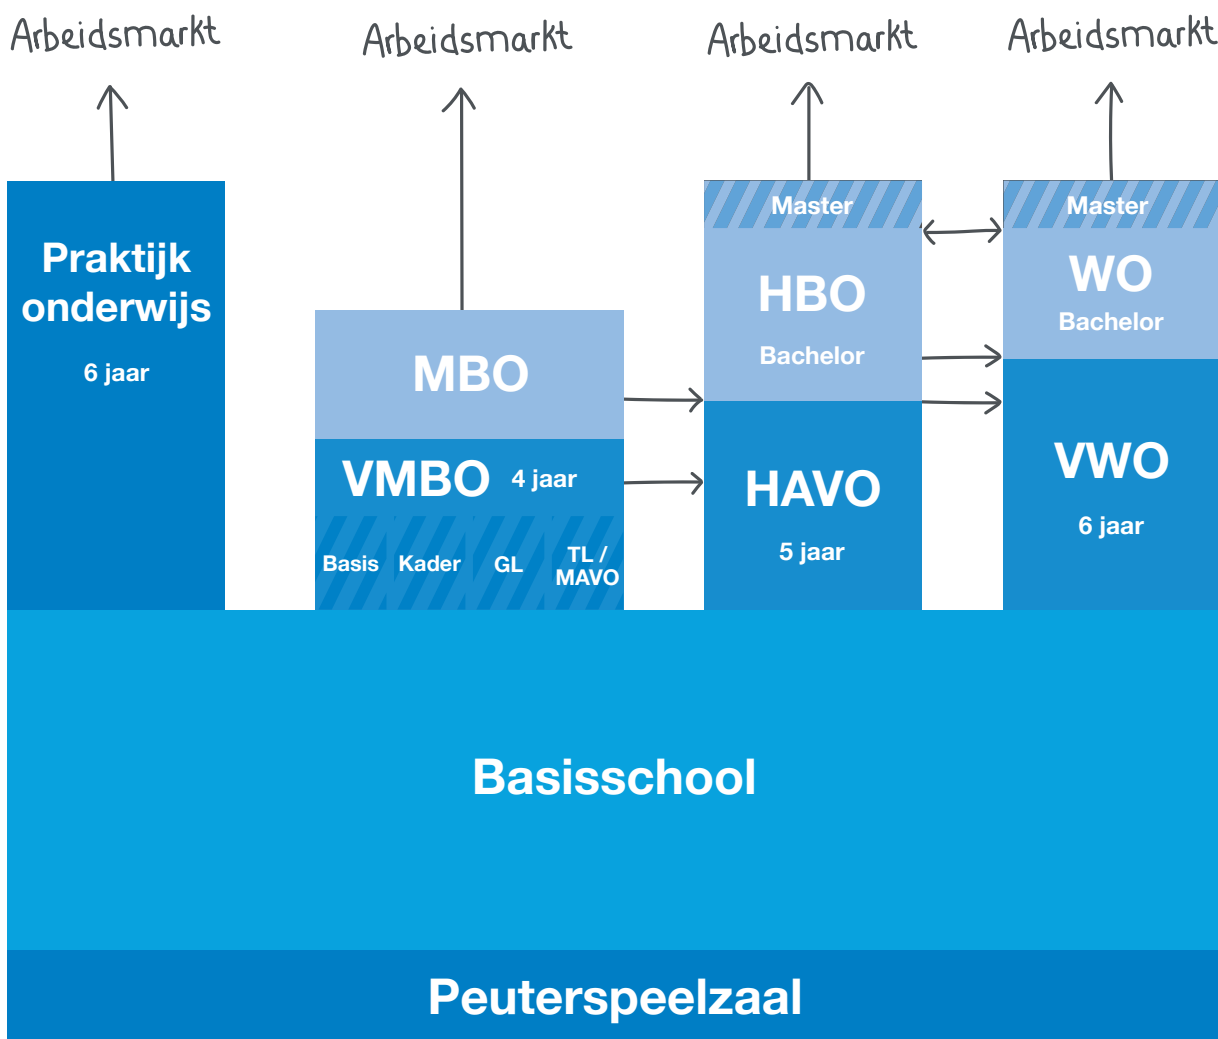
Arbeidsmarkt

Arbeidsmarkt

Arbeidsmarkt

Arbeidsmarkt

Praktijk onderwijs

6 jaar

MBO

VMBO 4 jaar

Basis Kader GL TL / MAVO

Master

HBO

Bachelor

HAVO

5 jaar

Master

WO

Bachelor

VWO

6 jaar

Basisschool

Peuterspeelzaal